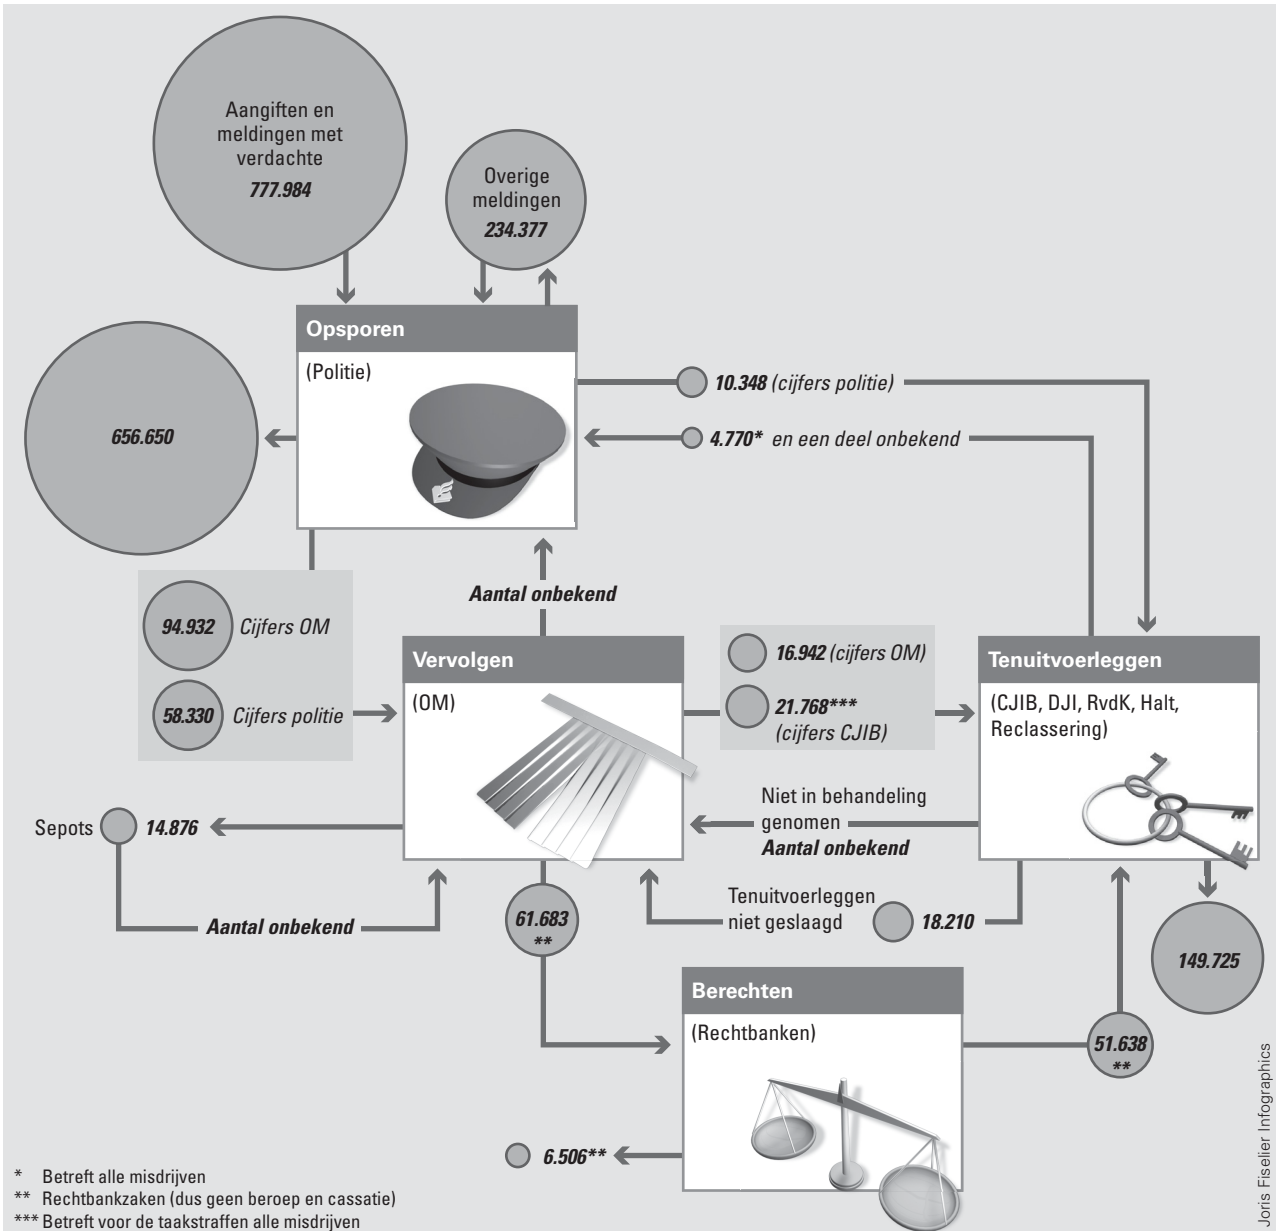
Aangiften en meldingen met verdachte
777.984

Overige meldingen
234.377

Opsporen

(Politie)

656.650

10.348 (cijfers politie)

4.770* en een deel onbekend

94.932 Cijfers OM

58.330 Cijfers politie

Aantal onbekend

Vervolgen

(OM)

16.942 (cijfers OM)

21.768*** (cijfers CJIB)

Tenuitvoerleggen

(CJIB, DJI, RvdK, Halt, Reclassering)

Niet in behandeling genomen
Aantal onbekend

Sepots 14.876

Aantal onbekend

61.683 **

Tenuitvoerleggen niet geslaagd 18.210

149.725

Berechten

(Rechtbanken)

51.638 **

6.506**

* Betreft alle misdrijven
** Rechtbankzaken (dus geen beroep en cassatie)
*** Betreft voor de taakstraffen alle misdrijven

Joris Fiselier Infographics